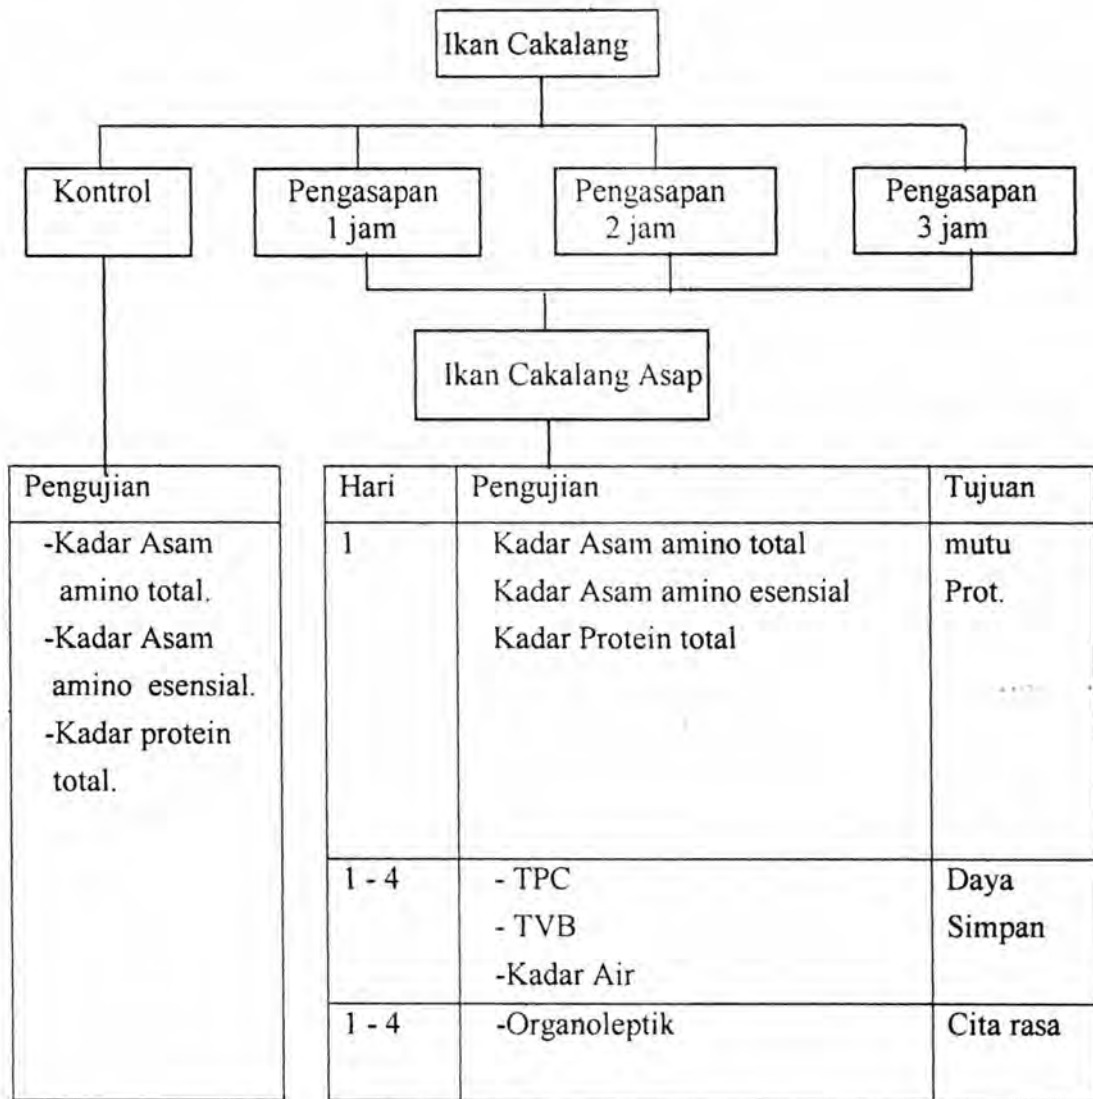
Ikan Cakalang

Kontrol

Pengasapan 1 jam

Pengasapan 2 jam

Pengasapan 3 jam

Ikan Cakalang Asap

| Pengujian |
|---|
| -Kadar Asam amino total. -Kadar Asam amino esensial. -Kadar protein total. |

| Hari | Pengujian | Tujuan |
|---|---|---|
| 1 | Kadar Asam amino total Kadar Asam amino esensial Kadar Protein total | mutu Prot. |
| 1 - 4 | - TPC - TVB -Kadar Air | Daya Simpan |
| 1 - 4 | -Organoleptik | Cita rasa |